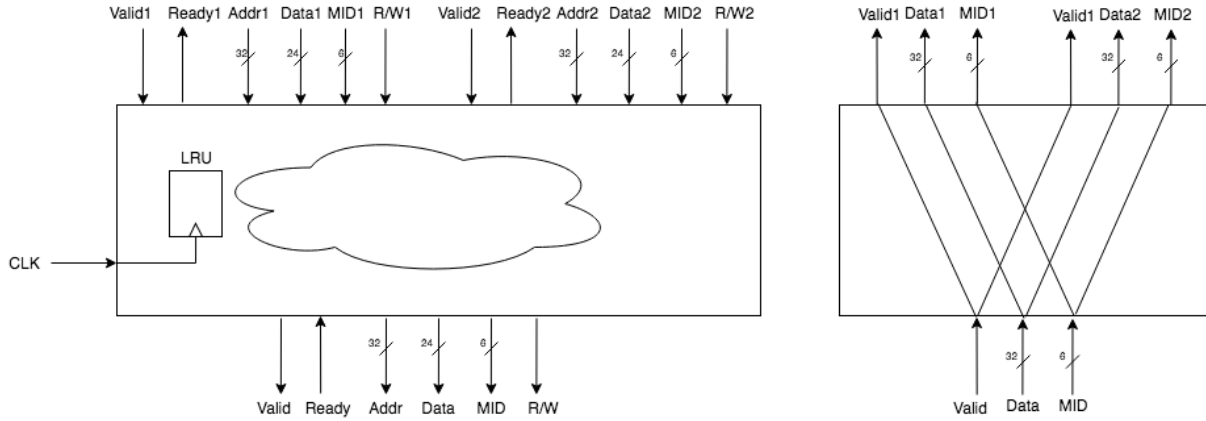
Valid1 Ready1 Addr1 Data1 MID1 R/W1 Valid2 Ready2 Addr2 Data2 MID2 R/W2

32 24 6 32 24 6

LRU

CLK

32 24 6

Valid Ready Addr Data MID R/W

Valid1 Data1 MID1 Valid1 Data2 MID2

32 6 32 6

32 6

Valid Data MID